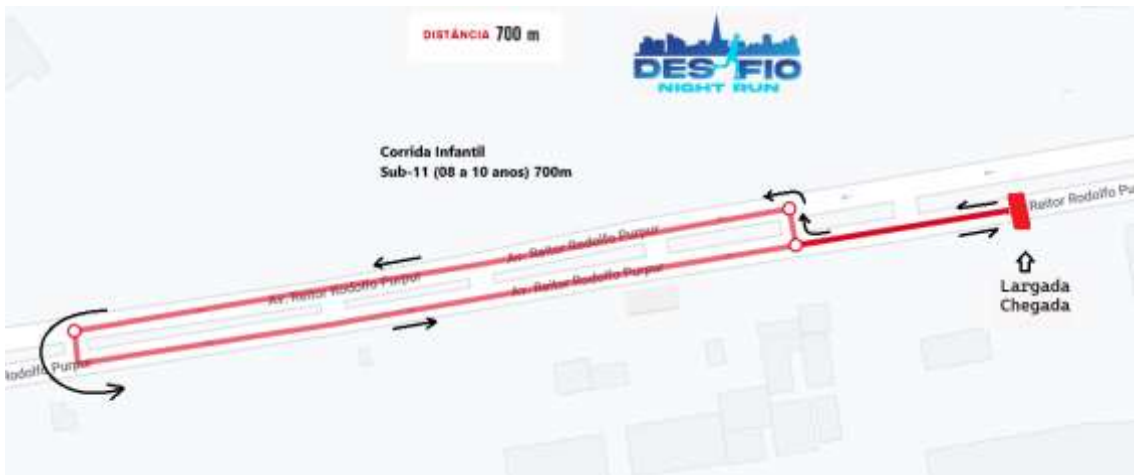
DISTÂNCIA 700 m

DESAFIO NIGHT RUN

Corrida Infantil
Sub-11 (08 a 10 anos) 700m

Av. Reitor Rodolfo Purpur
Av. Reitor Rodolfo Purpur
Av. Reitor Rodolfo Purpur
Reitor Rodolfo Pu
Rodolfo Purpur

Largada
Chegada